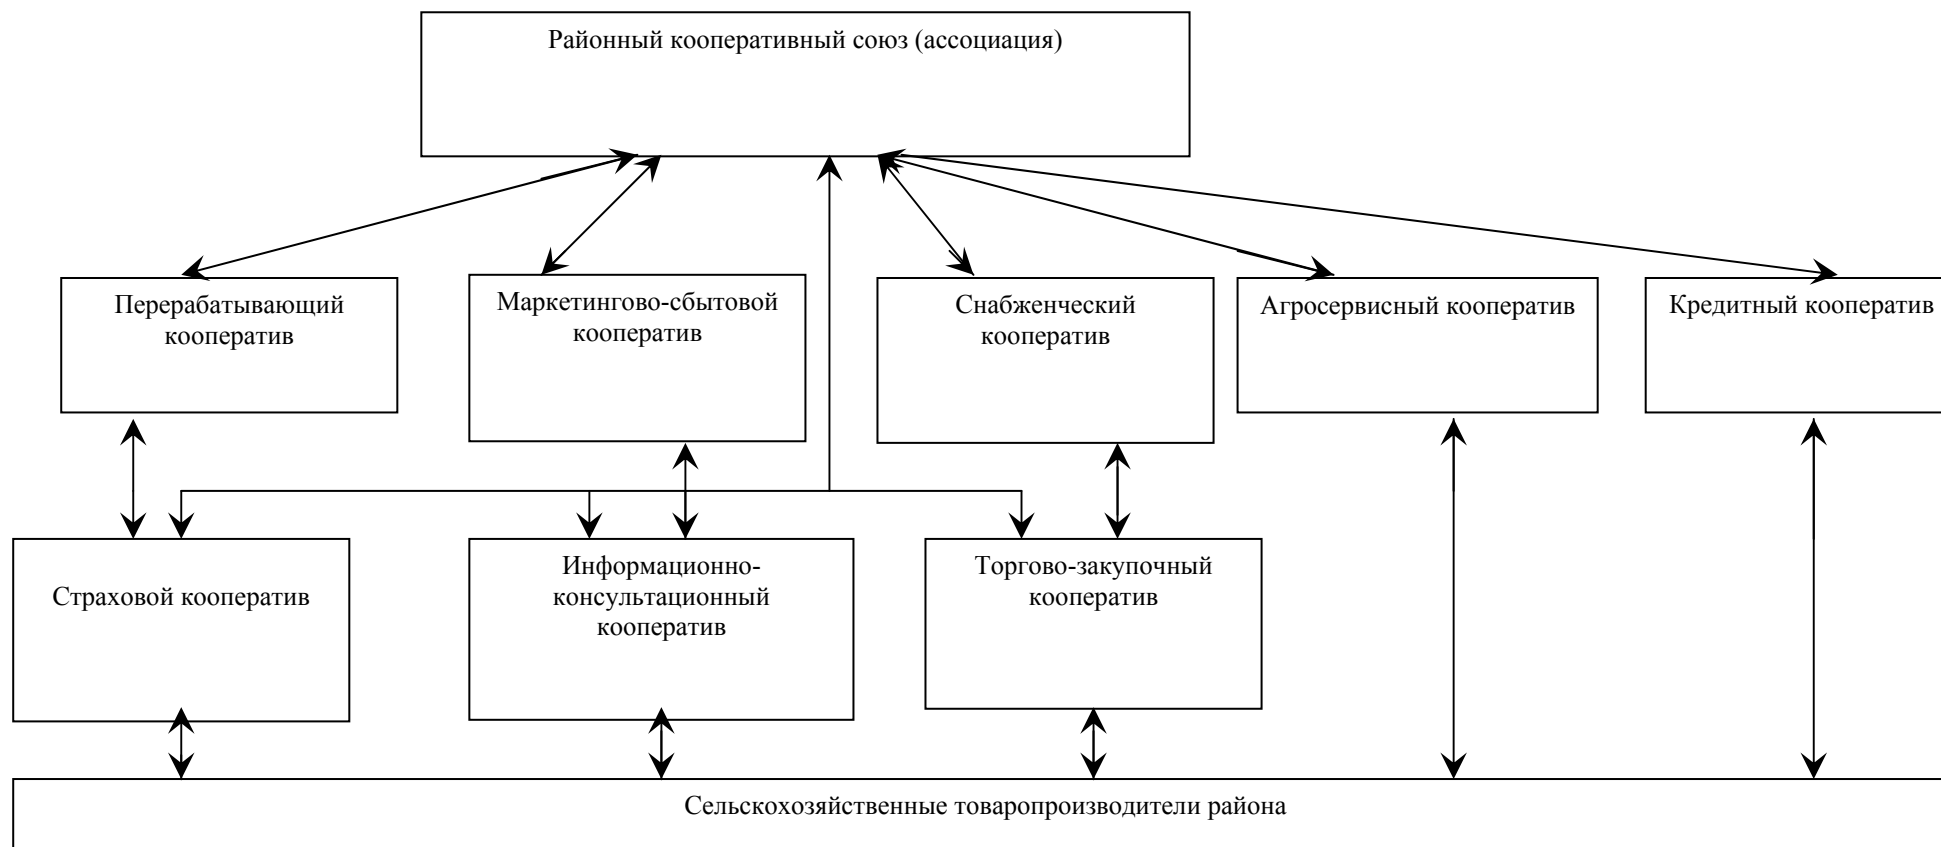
Районный кооперативный союз (ассоциация)

Перерабатывающий кооператив

Маркетингово-сбытовой кооператив

Снабженческий кооператив

Агросервисный кооператив

Кредитный кооператив

Страховой кооператив

Информационно-консультационный кооператив

Торгово-закупочный кооператив

Сельскохозяйственные товаропроизводители района